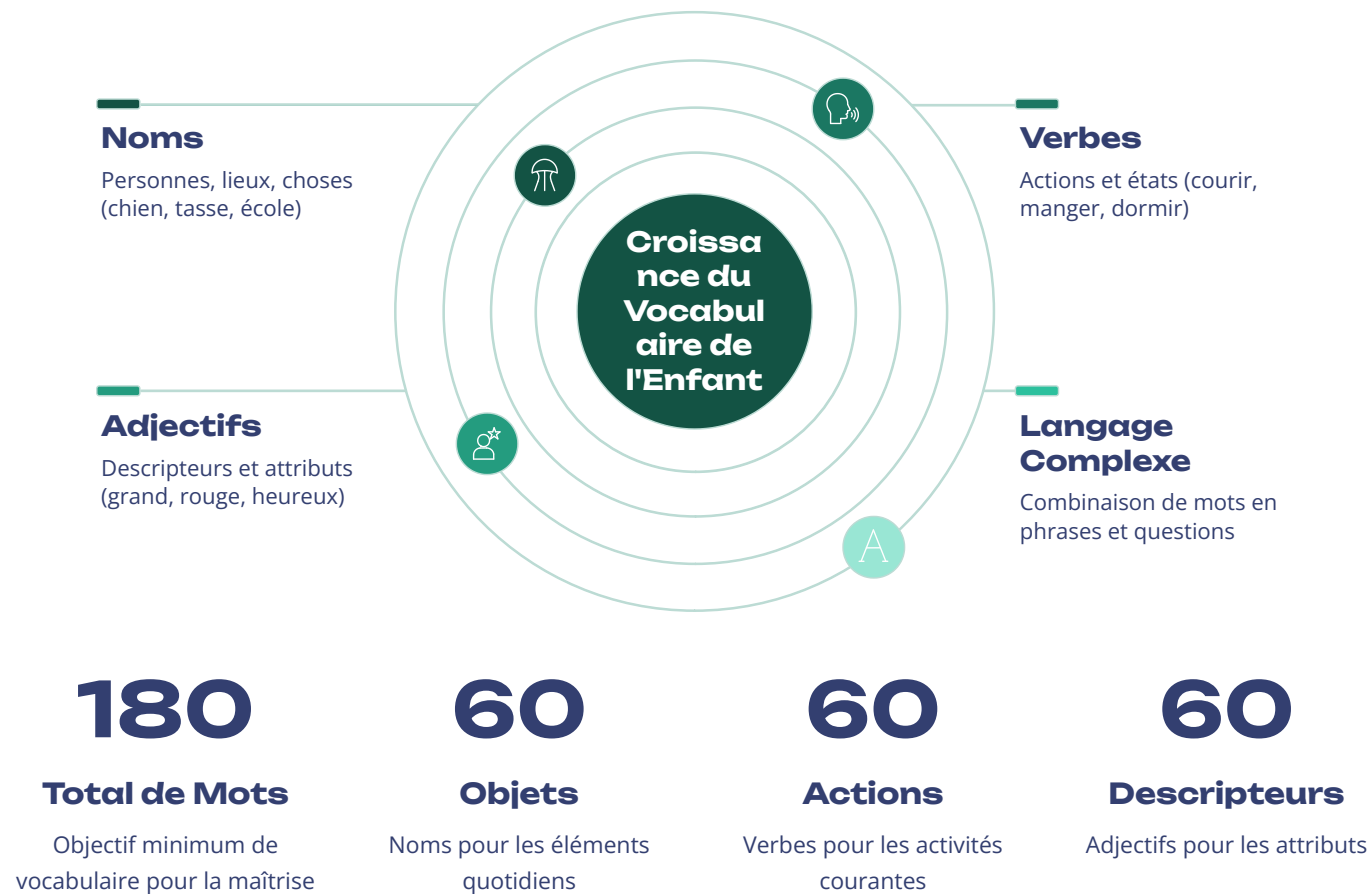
Noms
Personnes, lieux, choses (chien, tasse, école)

Verbes
Actions et états (courir, manger, dormir)

Croissance du Vocabulaire de l'Enfant

Adjectifs
Descripteurs et attributs (grand, rouge, heureux)

Langage Complexe
Combinaison de mots en phrases et questions

A

180
Total de Mots
Objectif minimum de vocabulaire pour la maîtrise

60
Objets
Noms pour les éléments quotidiens

60
Actions
Verbes pour les activités courantes

60
Descripteurs
Adjectifs pour les attributs